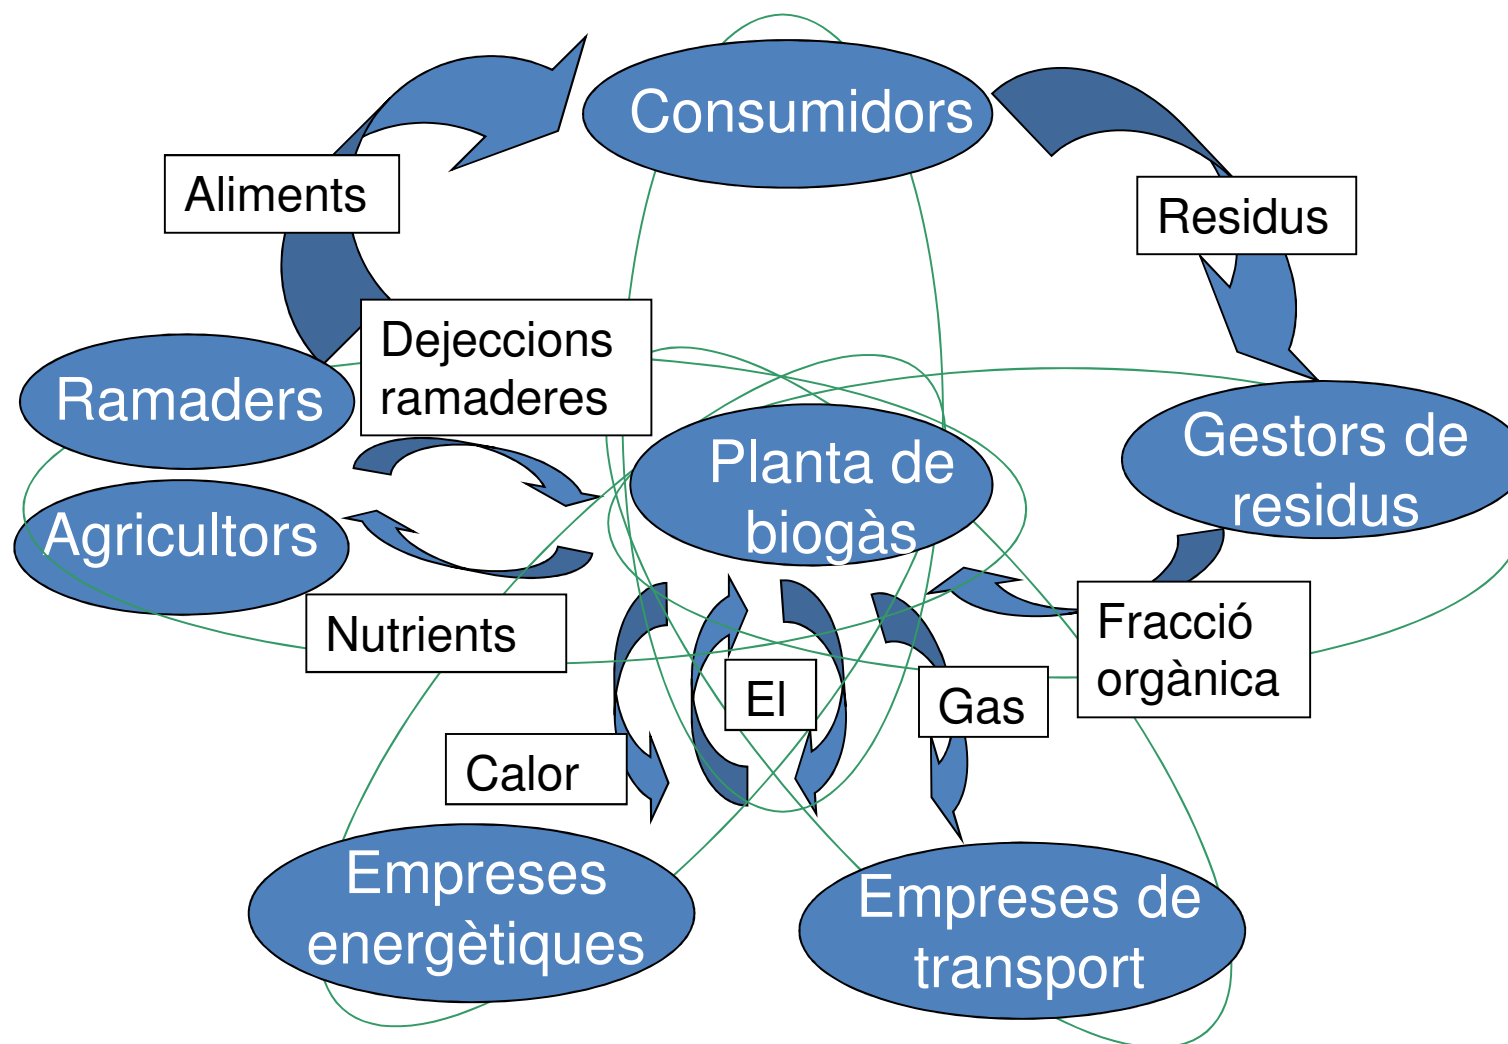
Consumidors

Aliments

Residus

Dejeccions ramaderes

Ramaders

Planta de biogàs

Gestors de residus

Agricultors

Nutrients

Fracció orgànica

El

Gas

Calor

Empreses energètiques

Empreses de transport